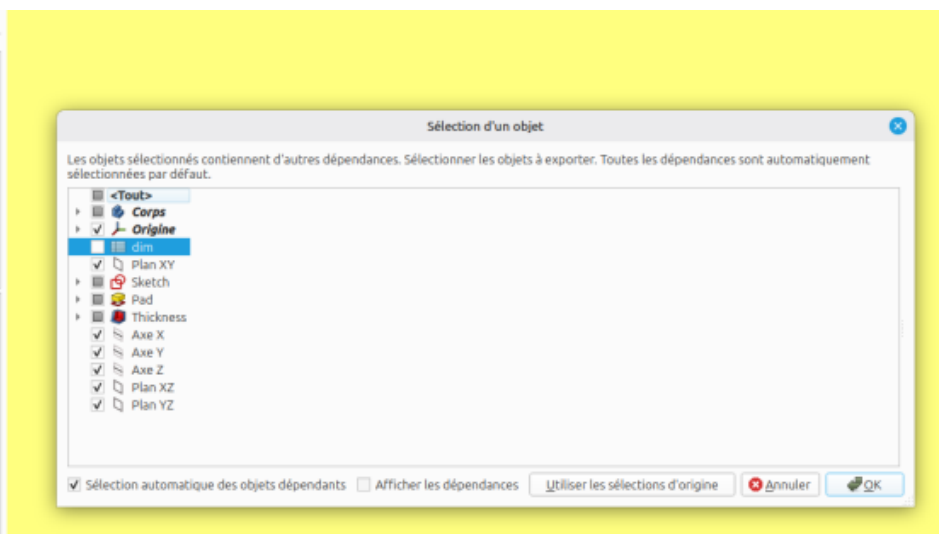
Sélection d'un objet

Les objets sélectionnés contiennent d'autres dépendances. Sélectionner les objets à exporter. Toutes les dépendances sont automatiquement sélectionnées par défaut.

<Tout>
Corps
Origine
dim
Plan XY
Sketch
Pad
Thickness
Axe X
Axe Y
Axe Z
Plan XZ
Plan YZ

Sélection automatique des objets dépendants
Afficher les dépendances
Utiliser les sélections d'origine
Annuler
OK